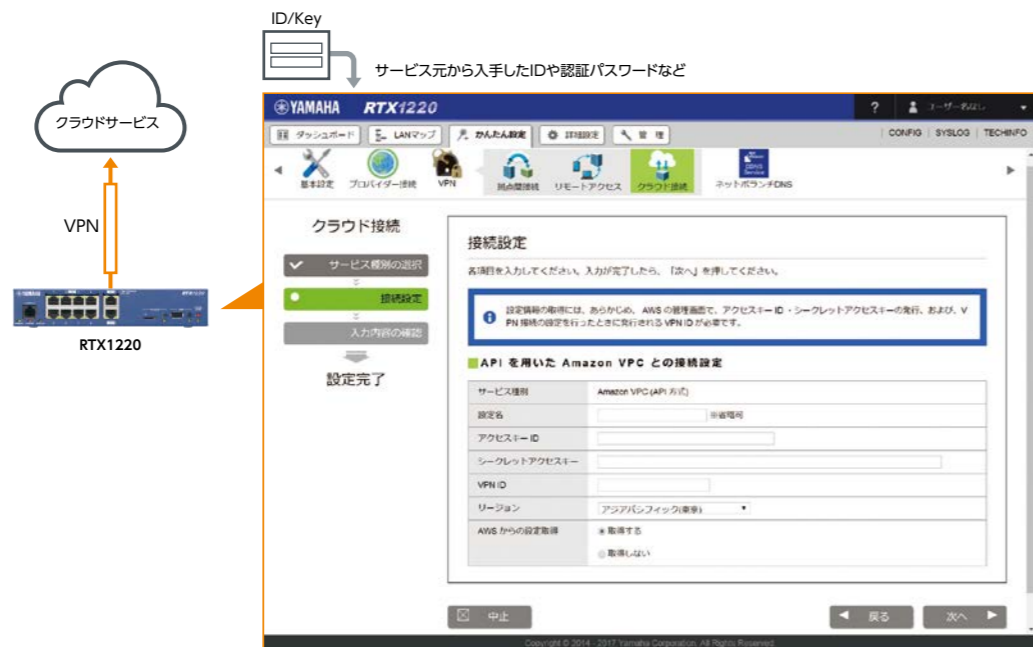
ID/Key

サービス元から入手したIDや認証パスワードなど

クラウドサービス

VPN

RTX1220

YAMAHA RTX1220

? ユーザー名なし

ダッシュボード LANマップ かんたん設定 詳細設定 管理

CONFIG | SYSLOG | TECHINFO

基本設定 プロバイダー接続 VPN 拠点間接続 リモートアクセス クラウド接続 ネットボランチDNS

クラウド接続

サービス種別の選択

接続設定

入力内容の確認

設定完了

接続設定

各項目を入力してください。入力が完了したら、「次へ」を押してください。

設定情報の取得には、あらかじめ、AWS の管理画面で、アクセスキー ID・シークレットアクセスキーの発行、および、VPN 接続の設定を行ったときに発行される VPN ID が必要です。

API を用いた Amazon VPC との接続設定

| サービス種別 | Amazon VPC (API 方式) |
|---|---|
| 設定名 | ※省略可 |
| アクセスキー ID | |
| シークレットアクセスキー | |
| VPN ID | |
| リージョン | アジアパシフィック(東京) |
| AWS からの設定取得 | 取得する<br>取得しない |

中止

戻る

次へ

Copyright © 2014 - 2017 Yamaha Corporation. All Rights Reserved.